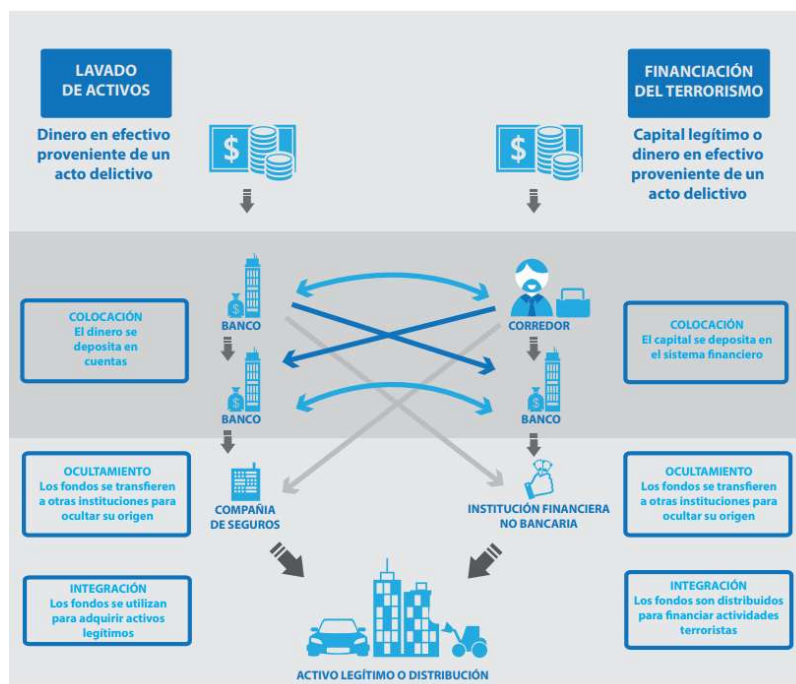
LAVADO DE ACTIVOS

Dinero en efectivo proveniente de un acto delictivo

FINANCIACIÓN DEL TERRORISMO

Capital legítimo o dinero en efectivo proveniente de un acto delictivo

COLOCACIÓN
El dinero se deposita en cuentas

BANCO

CORREDOR

COLOCACIÓN
El capital se deposita en el sistema financiero

BANCO

BANCO

OCULTAMIENTO
Los fondos se transfieren a otras instituciones para ocultar su origen

COMPAÑÍA DE SEGUROS

INSTITUCIÓN FINANCIERA NO BANCARIA

OCULTAMIENTO
Los fondos se transfieren a otras instituciones para ocultar su origen

INTEGRACIÓN
Los fondos se utilizan para adquirir activos legítimos

INTEGRACIÓN
Los fondos son distribuidos para financiar actividades terroristas

ACTIVO LEGÍTIMO O DISTRIBUCIÓN